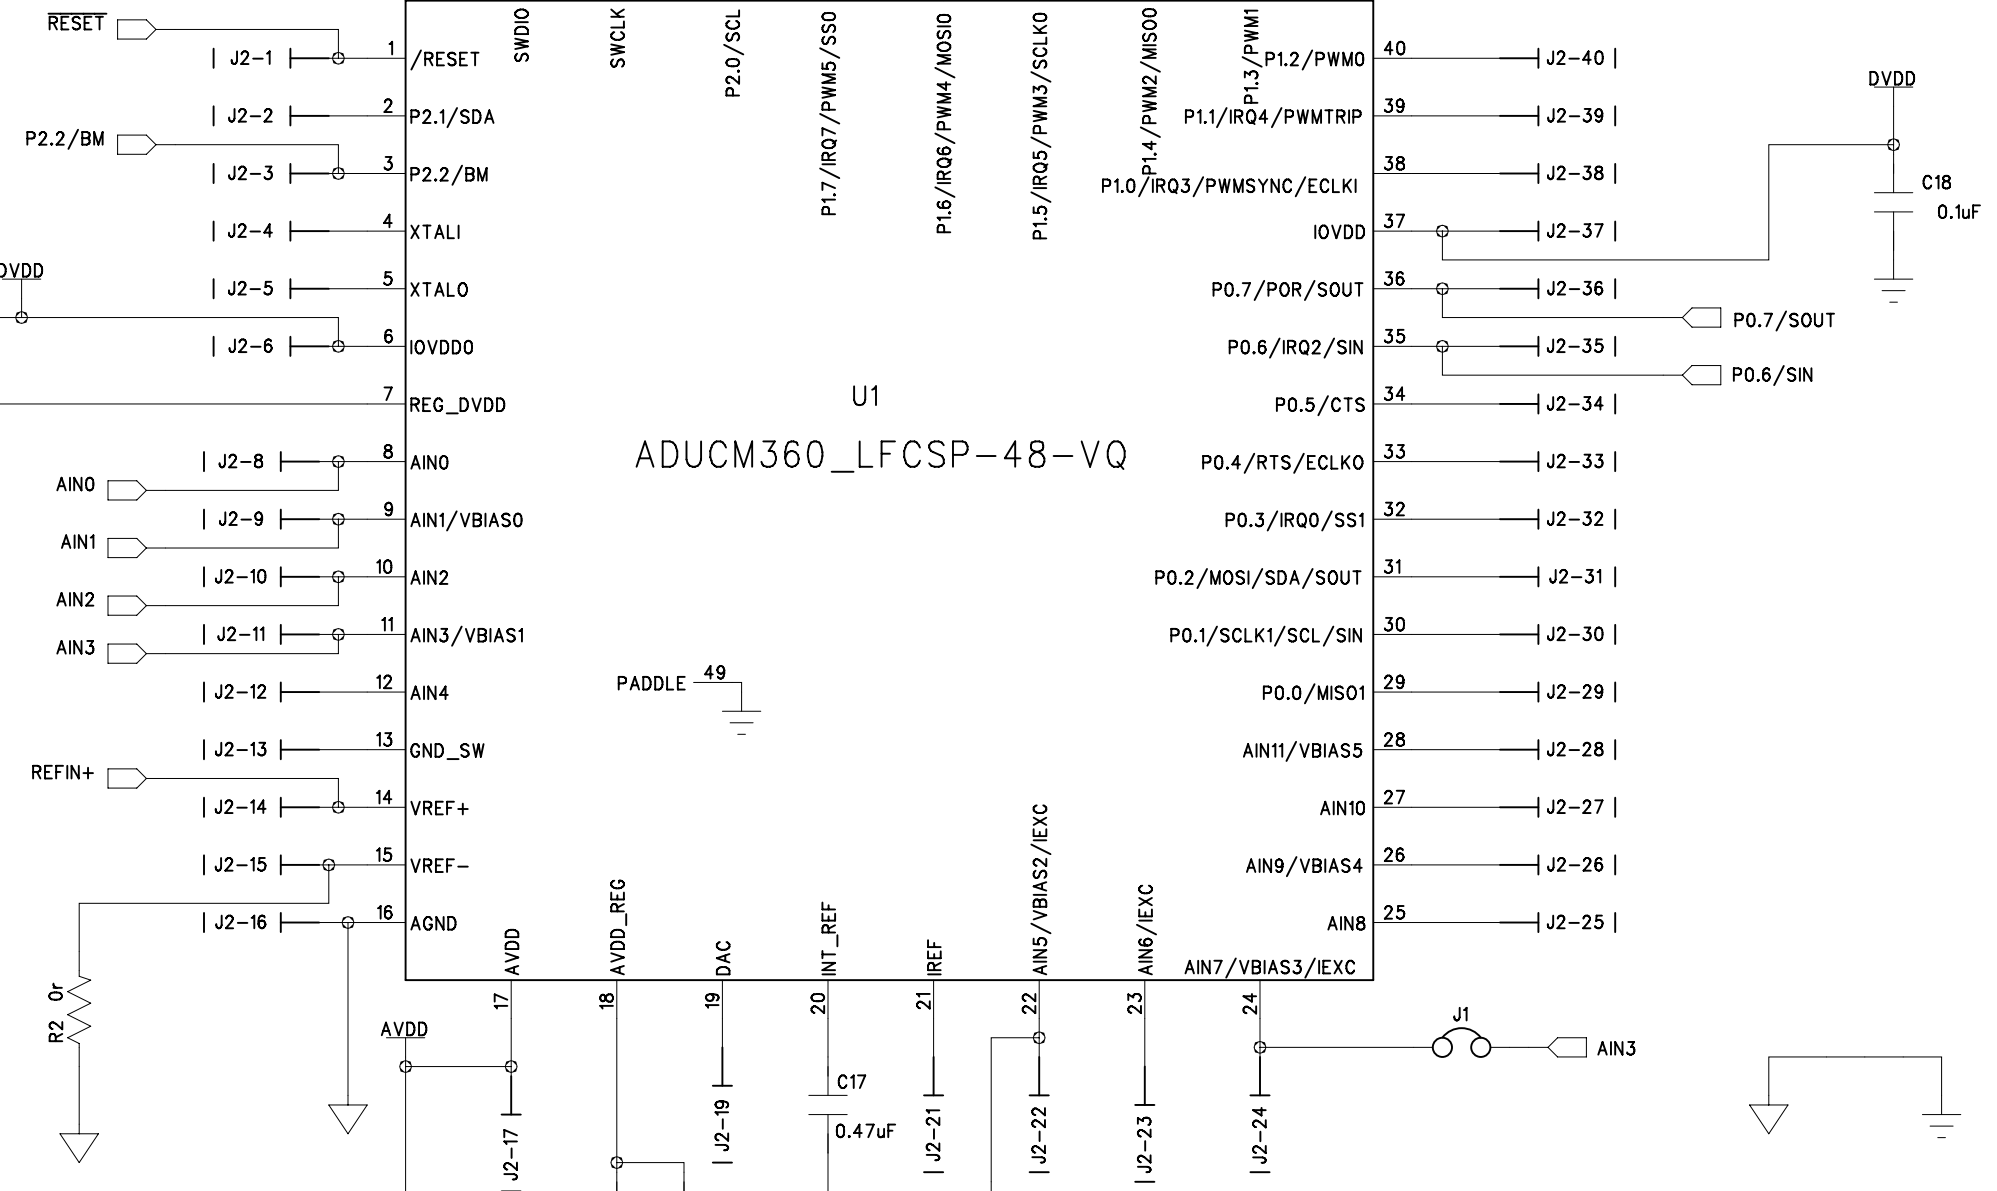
$\overline{RESET}$

| J2-1 | 1 /RESET

| J2-2 | 2 P2.1/SDA

P2.2/BM

| J2-3 | 3 P2.2/BM

| J2-4 | 4 XTALI

DVDD

| J2-5 | 5 XTALO

| J2-6 | 6 IOVDDO

7 REG_DVDD

| J2-8 | 8 AIN0

AIN0

| J2-9 | 9 AIN1/VBIAS0

AIN1

| J2-10 | 10 AIN2

AIN2

| J2-11 | 11 AIN3/VBIAS1

AIN3

| J2-12 | 12 AIN4

| J2-13 | 13 GND_SW

REFIN+

| J2-14 | 14 VREF+

| J2-15 | 15 VREF-

| J2-16 | 16 AGND

R2 0r

AVDD

SWDIO

SWCLK

P2.0/SCL

P1.7/IRQ7/PWM5/SS0

P1.6/IRQ6/PWM4/MOSI0

P1.5/IRQ5/PWM3/SCLK0

P1.4/PWM2/MISO0

P1.3/PWM1

U1

ADUCM360_LFCSP-48-VQ

PADDLE 49

AVDD 17 | J2-17

AVDD_REG 18

DAC 19 | J2-19

INT_REF 20

C17

0.47uF

IREF 21 | J2-21

AIN5/VBIAS2/IEXC 22 | J2-22

AIN6/IEXC 23 | J2-23

AIN7/VBIAS3/IEXC 24 | J2-24

J1

AIN3

P1.2/PWM0 40 J2-40 |

P1.1/IRQ4/PWMTRIP 39 J2-39 |

P1.0/IRQ3/PWMSYNC/ECLKI 38 J2-38 |

IOVDD 37 J2-37 |

P0.7/POR/SOUT 36 J2-36 |

P0.7/SOUT

P0.6/IRQ2/SIN 35 J2-35 |

P0.6/SIN

P0.5/CTS 34 J2-34 |

P0.4/RTS/ECLK0 33 J2-33 |

P0.3/IRQ0/SS1 32 J2-32 |

P0.2/MOSI/SDA/SOUT 31 J2-31 |

P0.1/SCLK1/SCL/SIN 30 J2-30 |

P0.0/MISO1 29 J2-29 |

AIN11/VBIAS5 28 J2-28 |

AIN10 27 J2-27 |

AIN9/VBIAS4 26 J2-26 |

AIN8 25 J2-25 |

DVDD

C18

0.1uF